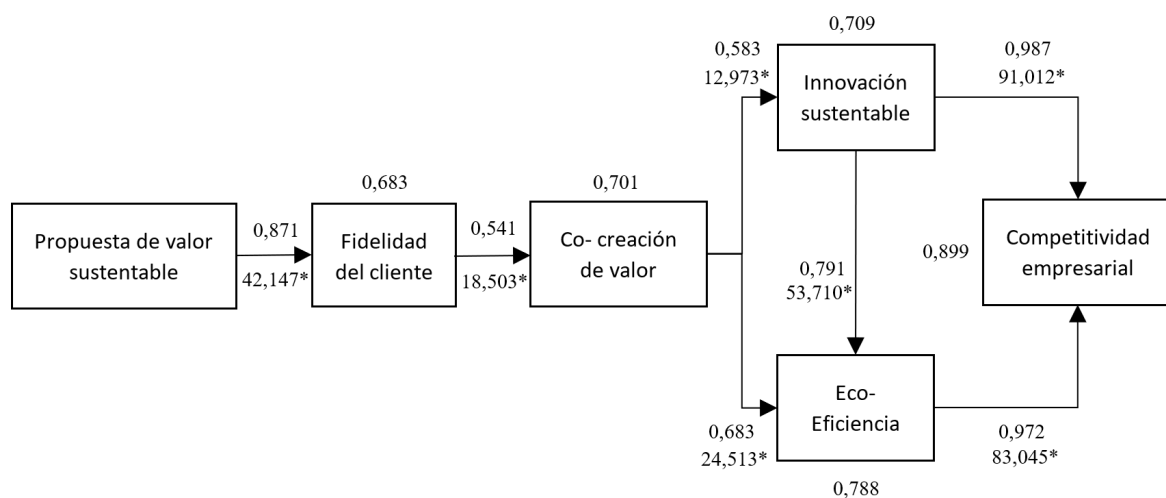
0,709

0,583
12,973*

Innovación sustentable

0,987
91,012*

0,683

0,701

Propuesta de valor sustentable

0,871
42,147*

Fidelidad del cliente

0,541
18,503*

Co- creación de valor

0,791
53,710*

0,899

Competitividad empresarial

Eco- Eficiencia

0,683
24,513*

0,972
83,045*

0,788